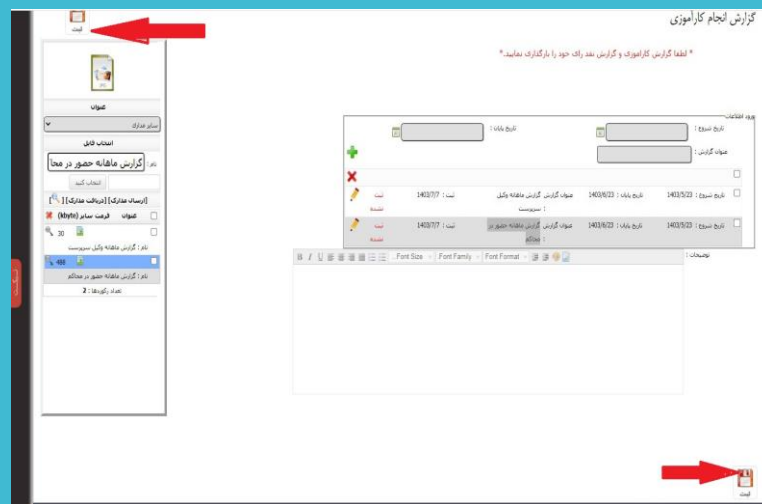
ثبت

گزارش انجام کارآموزی

* لطفا گزارش کارآموزی و گزارش نقد رای خود را بارگذاری نمایید.*

ورود اطلاعات

تاریخ شروع :

تاریخ پایان :

عنوان گزارش :

| تاریخ شروع : 1403/5/23 | تاریخ پایان : 1403/6/23 | عنوان گزارش : گزارش ماهانه وکیل سرپرست | ثبت : 1403/7/7 | ثبت شده |
|---|---|---|---|---|
| تاریخ شروع : 1403/5/23 | تاریخ پایان : 1403/6/23 | عنوان گزارش : گزارش ماهانه حضور در محاکم | ثبت : 1403/7/7 | ثبت شده |

توضیحات :

B I U Font Size Font Family Font Format

عنوان

سایر مدارک

انتخاب فایل

نام : گزارش ماهانه حضور در محا

انتخاب کنید

[ارسال مدارک] [دریافت مدارک] [

عنوان قرمت سایز (kbyte)

30

نام : گزارش ماهانه وکیل سرپرست

488

نام : گزارش ماهانه حضور در محاکم

تعداد رکوردها : 2

ثبت